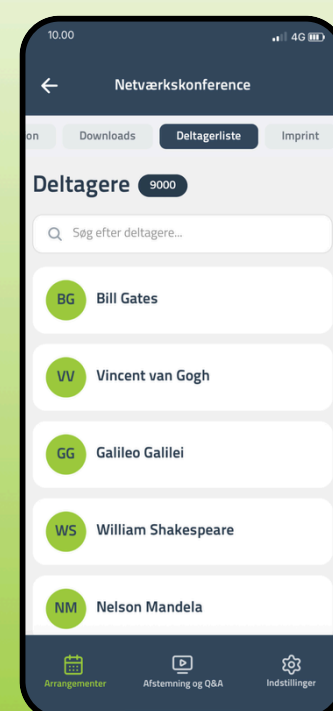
10.00

4G

Netværkskonference

on

Downloads

Deltagerliste

Imprint

Deltagere 9000

Søg efter deltagere...

BG Bill Gates

VV Vincent van Gogh

GG Galileo Galilei

WS William Shakespeare

NM Nelson Mandela

Arrangementer

Afstemning og Q&A

Indstillinger